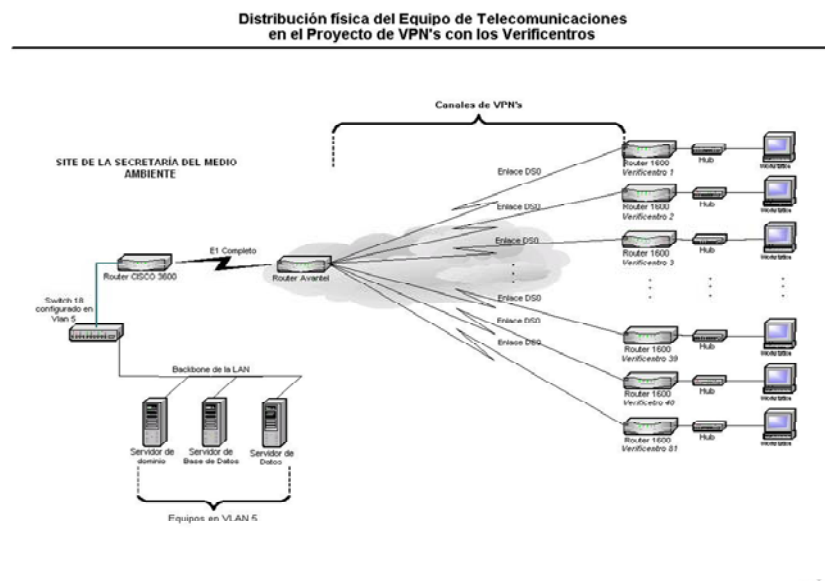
Distribución física del Equipo de Telecomunicaciones en el Proyecto de VPN's con los Verificentros

Canales de VPN's

SITE DE LA SECRETARÍA DEL MEDIO AMBIENTE

Enlace DS0
Enlace DS0
Enlace DS0
Enlace DS0
Enlace DS0
Enlace DS0

E1 Completo

Router CISCO 3600

Router Avantel

Switch 18 configurado en Vlan 5

Backbone de la LAN

Servidor de dominio
Servidor de Base de Datos
Servidor de Datos

Equipos en VLAN 5

Router 1600
Verificentro 1
Hub
Workstation

Router 1600
Verificentro 2
Hub
Workstation

Router 1600
Verificentro 3
Hub
Workstation

Router 1600
Verificentro 39
Hub
Workstation

Router 1600
Verificentro 40
Hub
Workstation

Router 1600
Verificentro 81
Hub
Workstation